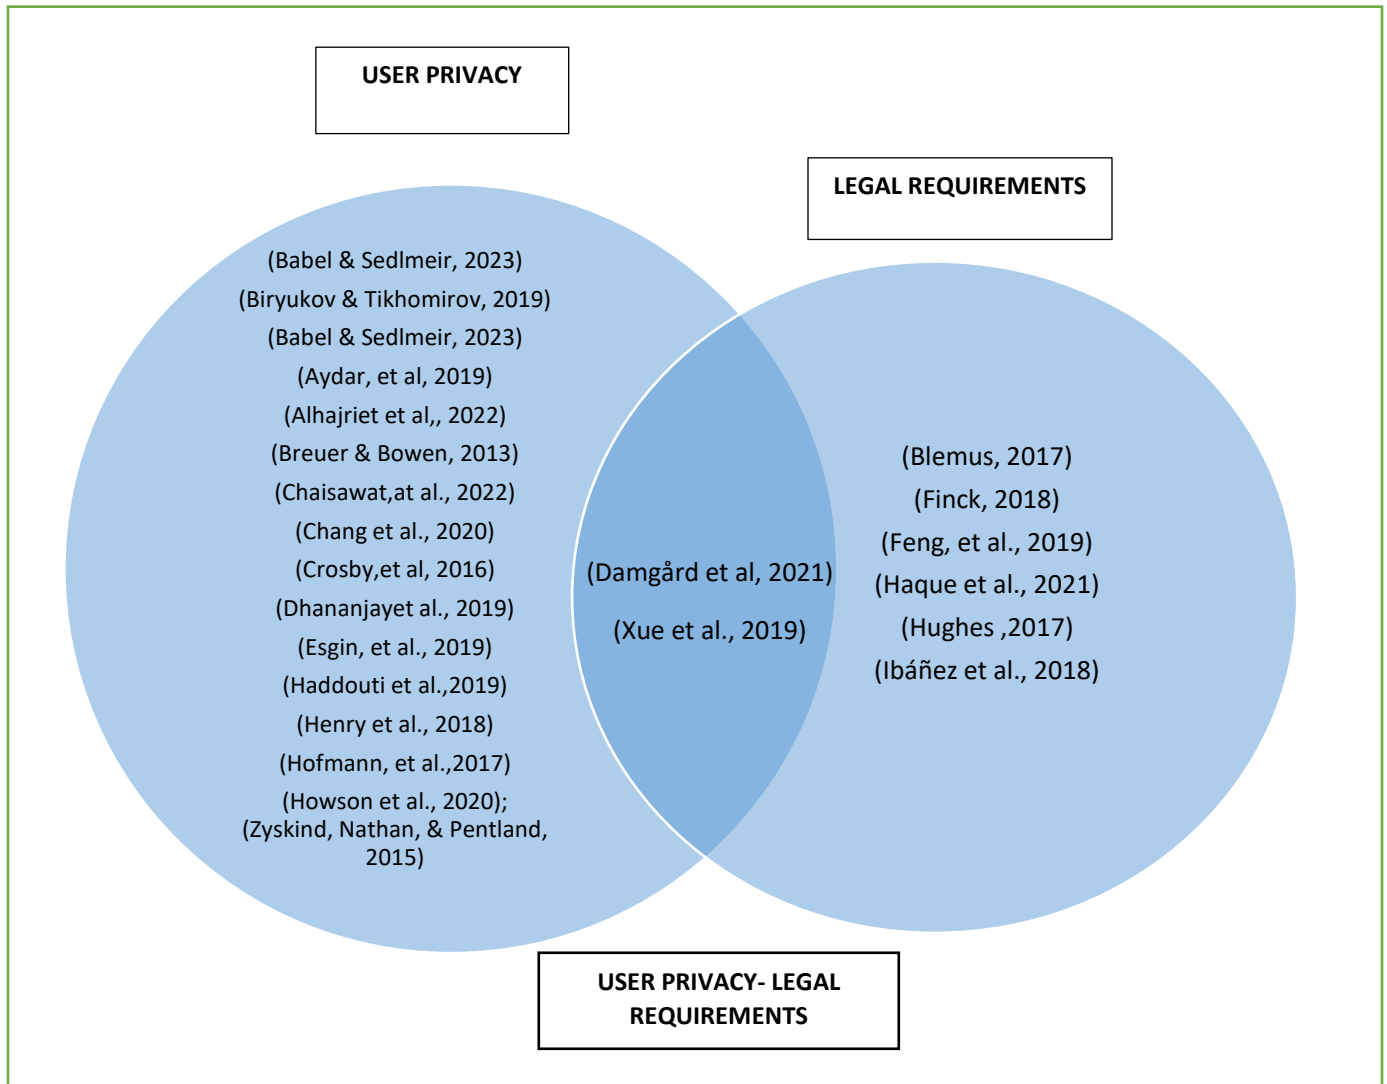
USER PRIVACY

LEGAL REQUIREMENTS

(Babel & Sedlmeir, 2023)
(Biryukov & Tikhomirov, 2019)
(Babel & Sedlmeir, 2023)
(Aydar, et al, 2019)
(Alhajriet et al,, 2022)
(Breuer & Bowen, 2013)
(Chaisawat,at al., 2022)
(Chang et al., 2020)
(Crosby,et al, 2016)
(Dhananjayet al., 2019)
(Esgin, et al., 2019)
(Haddouti et al.,2019)
(Henry et al., 2018)
(Hofmann, et al.,2017)
(Howson et al., 2020); (Zyskind, Nathan, & Pentland, 2015)

(Damgård et al, 2021)
(Xue et al., 2019)

(Blemus, 2017)
(Finck, 2018)
(Feng, et al., 2019)
(Haque et al., 2021)
(Hughes ,2017)
(Ibáñez et al., 2018)

USER PRIVACY- LEGAL REQUIREMENTS